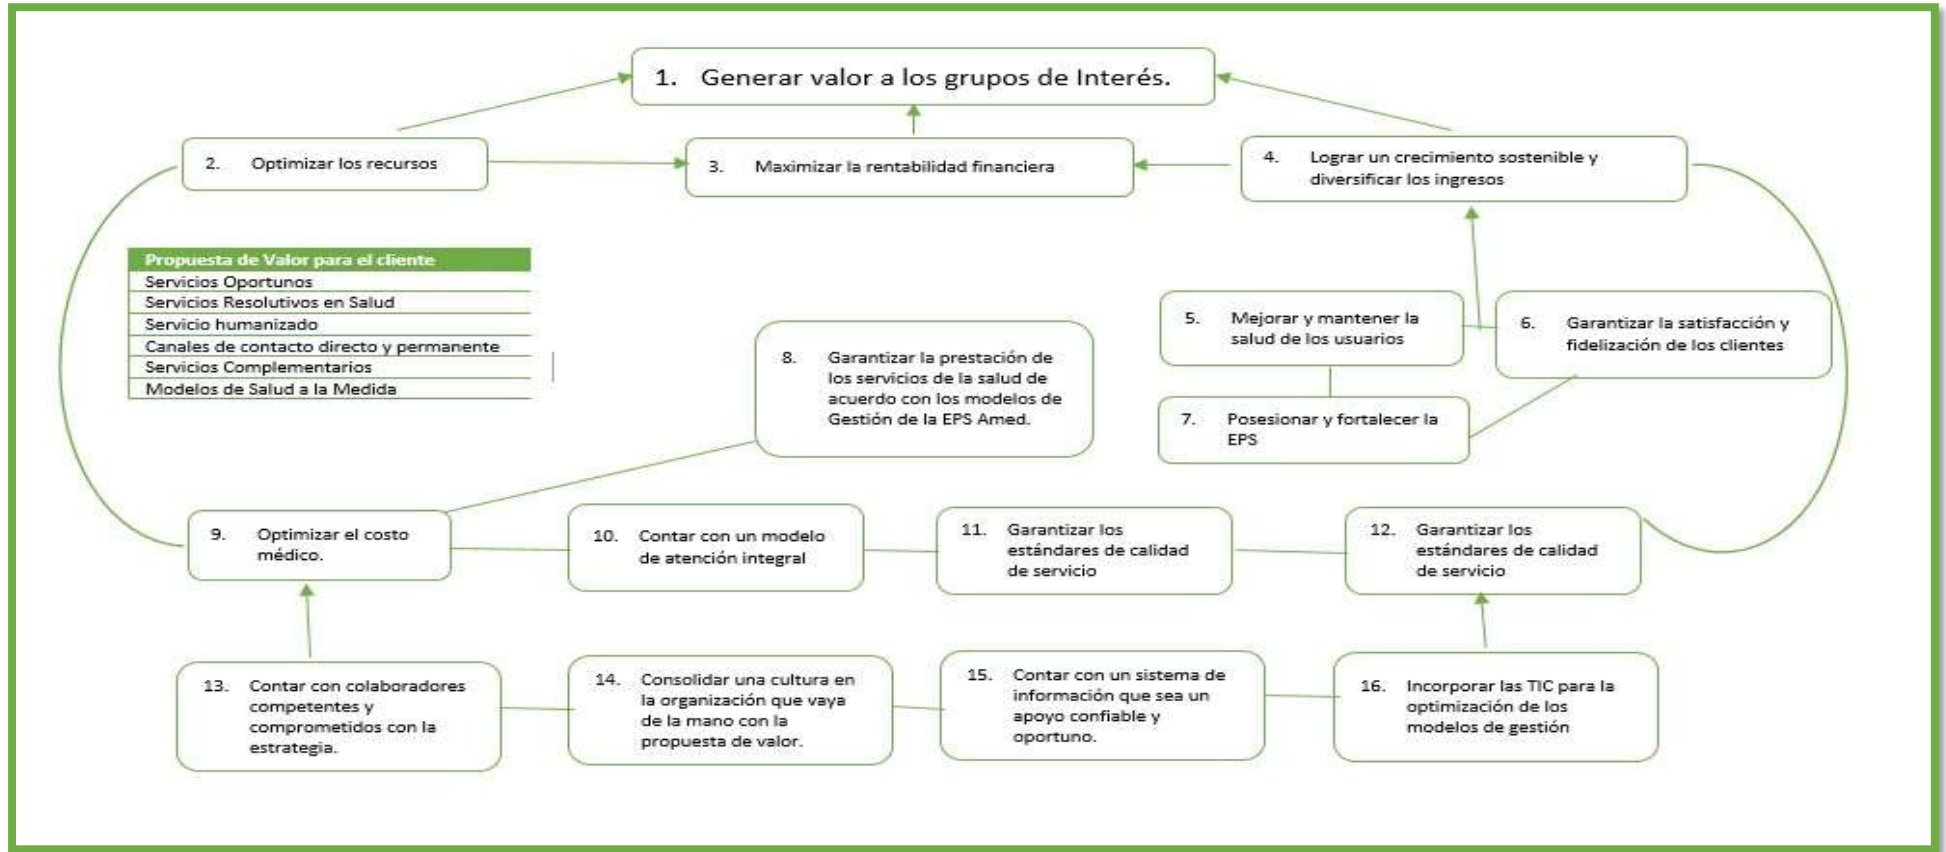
1. Generar valor a los grupos de Interés.

2. Optimizar los recursos

3. Maximizar la rentabilidad financiera

4. Lograr un crecimiento sostenible y diversificar los ingresos

| Propuesta de Valor para el cliente |
|---|
| Servicios Oportunos |
| Servicios Resolutivos en Salud |
| Servicio humanizado |
| Canales de contacto directo y permanente |
| Servicios Complementarios |
| Modelos de Salud a la Medida |

8. Garantizar la prestación de los servicios de la salud de acuerdo con los modelos de Gestión de la EPS Amed.

5. Mejorar y mantener la salud de los usuarios

6. Garantizar la satisfacción y fidelización de los clientes

7. Posesionar y fortalecer la EPS

9. Optimizar el costo médico.

10. Contar con un modelo de atención integral

11. Garantizar los estándares de calidad de servicio

12. Garantizar los estándares de calidad de servicio

13. Contar con colaboradores competentes y comprometidos con la estrategia.

14. Consolidar una cultura en la organización que vaya de la mano con la propuesta de valor.

15. Contar con un sistema de información que sea un apoyo confiable y oportuno.

16. Incorporar las TIC para la optimización de los modelos de gestión